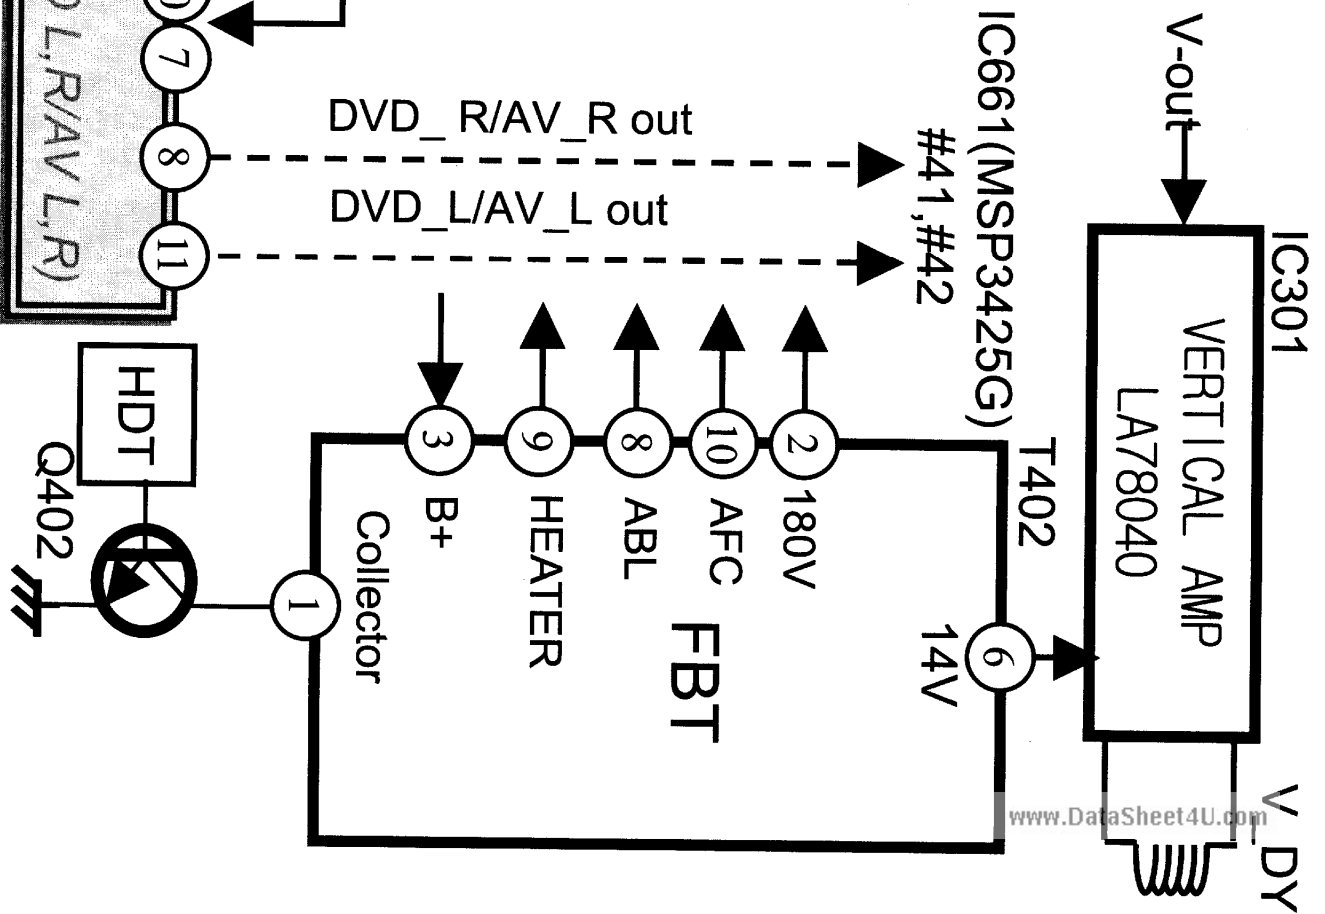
7
8
11
L,R/AV L,R)
DVD_ R/AV_R out
DVD_L/AV_L out
IC661(MSP3425G)
#41,#42
V-out
IC301
VERTICAL AMP
LA78040
HDT
Q402
1
Collector
3
B+
9
HEATER
8
ABL
10
AFC
2
180V
T402
FBT
6
14V
V_DY
www.DataSheet4U.com